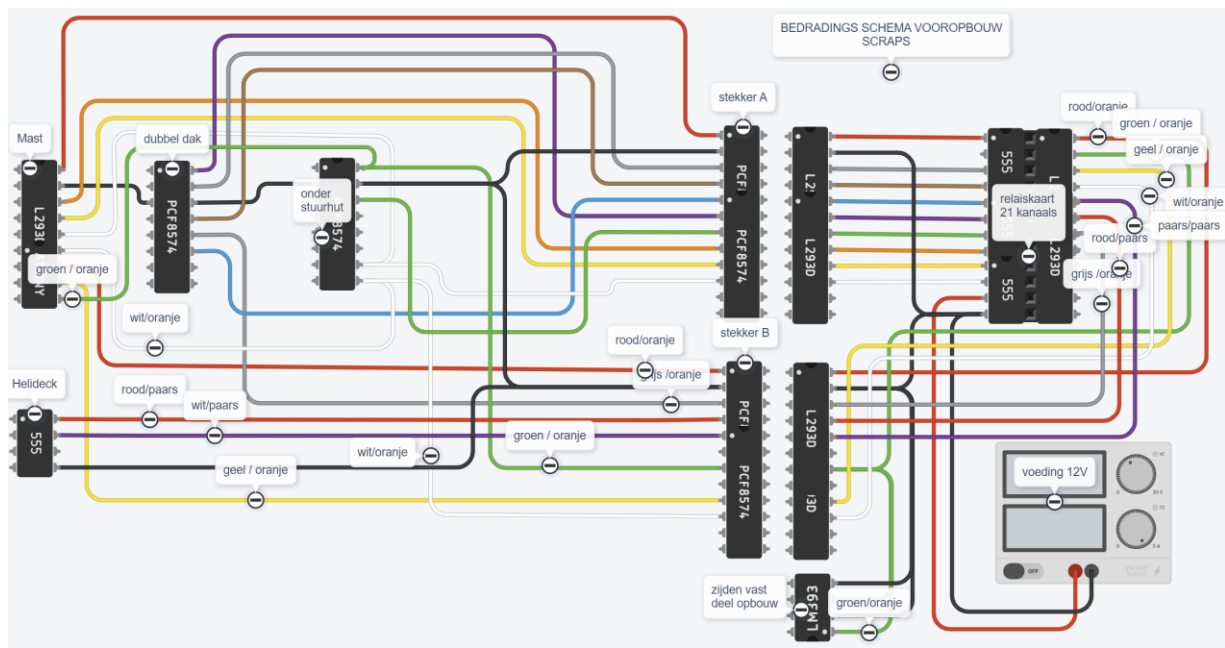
BEDRADINGS SCHEMA VOOROPBOUW SCRAPS

Mast
L293
groen / oranje

dubbel dak
PCF8574

onder stuurhut
8574

wit/oranje

stekker A
PCF
PCF8574

L2
L293D

rood/oranje
groen / oranje
geel / oranje
555
relaiskaart 21 kanaals
wit/oranje
paars/paars
rood/paars
grijs /oranje
555
293D

Helideck
555
rood/paars
wit/paars

rood/oranje
stekker B
grijs /oranje
PCF
PCF8574

wit/oranje
groen / oranje
geel / oranje

L293D
3D

voeding 12V
OFF

zijden vast deel opbouw
LM393
groen/oranje